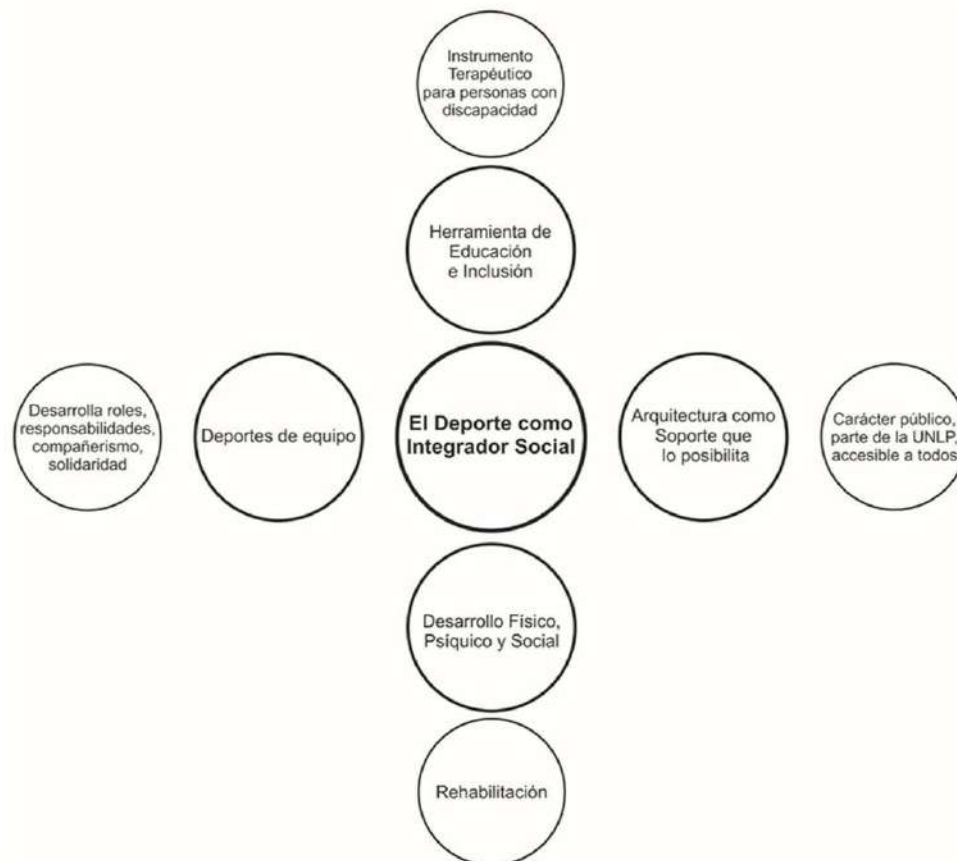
Instrumento Terapéutico para personas con discapacidad

Herramienta de Educación e Inclusión

Desarrolla roles, responsabilidades, compañerismo, solidaridad

Deportes de equipo

El Deporte como Integrador Social

Arquitectura como Soporte que lo posibilita

Carácter público, parte de la UNLP, accesible a todos

Desarrollo Físico, Psíquico y Social

Rehabilitación